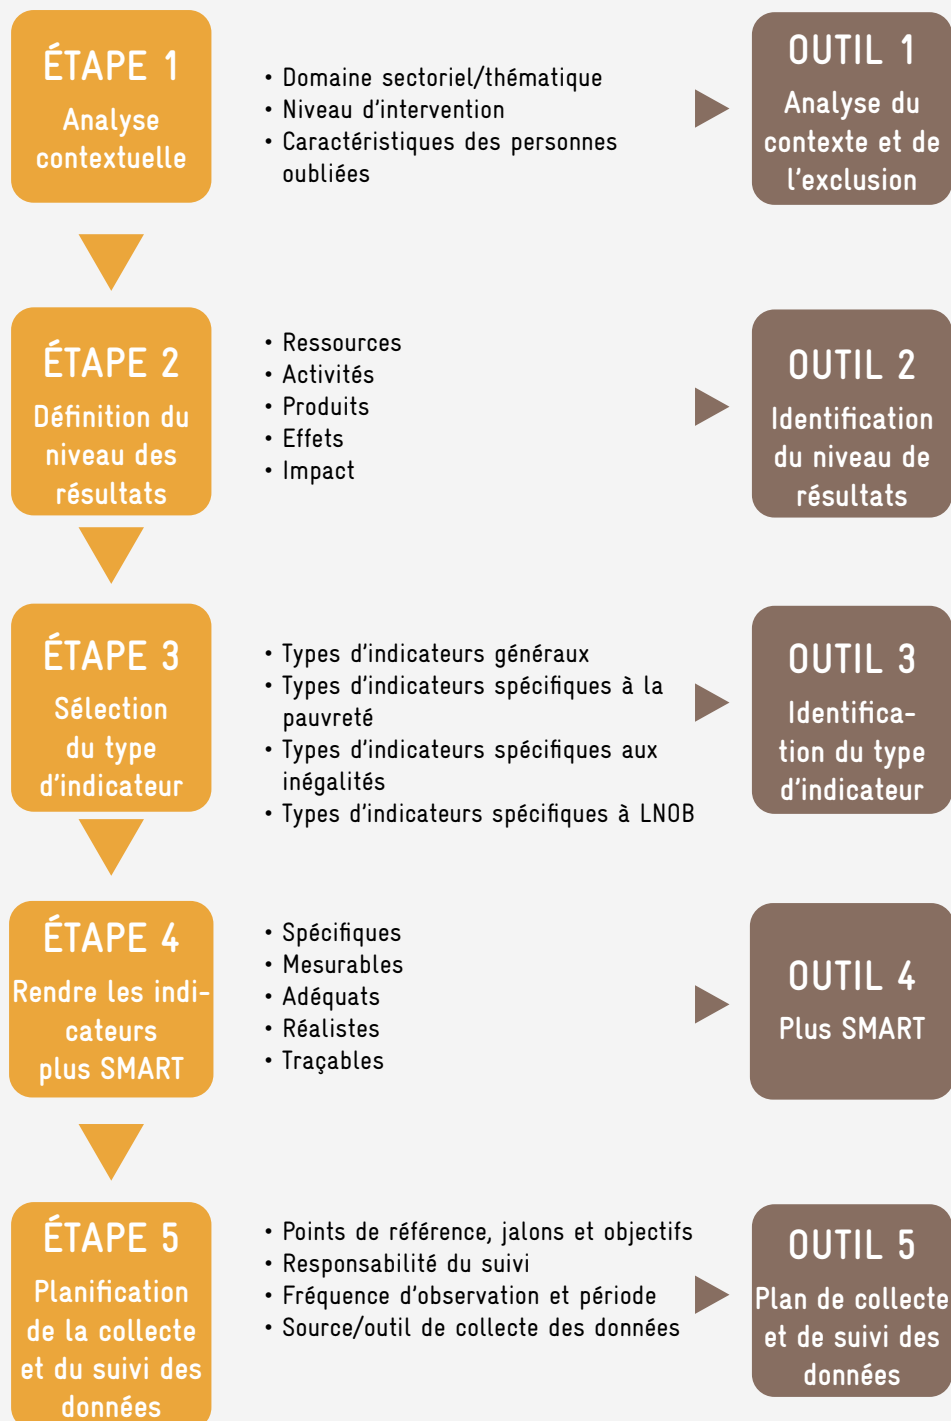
ÉTAPE 1
Analyse contextuelle

• Domaine sectoriel/thématique
• Niveau d'intervention
• Caractéristiques des personnes oubliées

OUTIL 1
Analyse du contexte et de l'exclusion

ÉTAPE 2
Définition du niveau des résultats

• Ressources
• Activités
• Produits
• Effets
• Impact

OUTIL 2
Identification du niveau de résultats

ÉTAPE 3
Sélection du type d'indicateur

• Types d'indicateurs généraux
• Types d'indicateurs spécifiques à la pauvreté
• Types d'indicateurs spécifiques aux inégalités
• Types d'indicateurs spécifiques à LNOB

OUTIL 3
Identification du type d'indicateur

ÉTAPE 4
Rendre les indicateurs plus SMART

• Spécifiques
• Mesurables
• Adéquats
• Réalistes
• Traçables

OUTIL 4
Plus SMART

ÉTAPE 5
Planification de la collecte et du suivi des données

• Points de référence, jalons et objectifs
• Responsabilité du suivi
• Fréquence d'observation et période
• Source/outil de collecte des données

OUTIL 5
Plan de collecte et de suivi des données